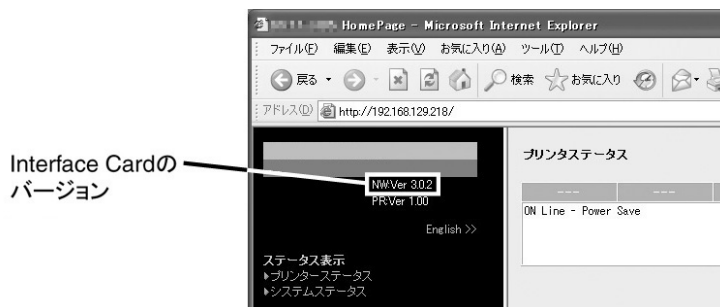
Interface Cardのバージョン

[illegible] HomePage - Microsoft Internet Explorer

ファイル(F) 編集(E) 表示(V) お気に入り(A) ツール(T) ヘルプ(H)

戻る 検索 お気に入り

アドレス(D) http://192.168.129.218/

NW:Ver 3.0.2
PR:Ver 1.00

English >>

ステータス表示
▸プリンターステータス
▸システムステータス

プリンタステータス

--- ---

ON Line - Power Save